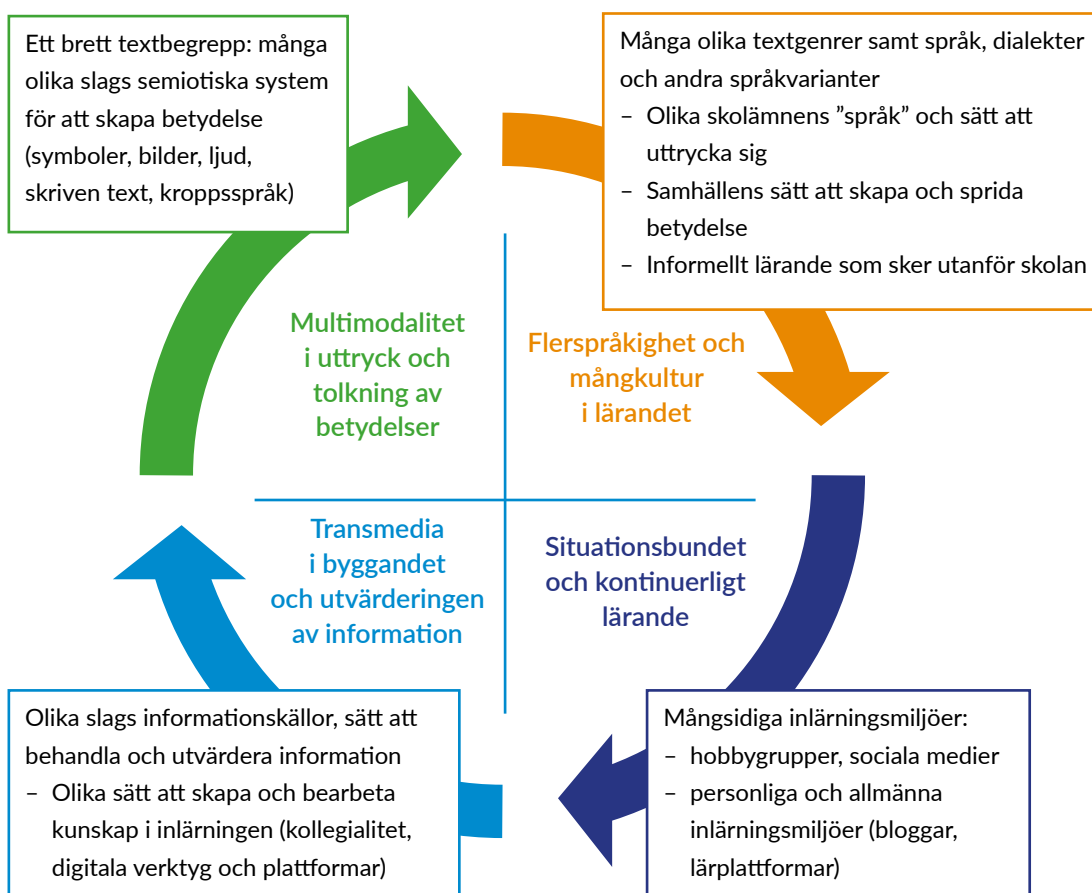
Ett brett textbegrepp: många olika slags semiotiska system för att skapa betydelse (symboler, bilder, ljud, skriven text, kroppsspråk)

Många olika textgenrer samt språk, dialekter och andra språkvarianter
– Olika skolämnens ”språk” och sätt att uttrycka sig
– Samhällens sätt att skapa och sprida betydelse
– Informellt lärande som sker utanför skolan

Multimodalitet i uttryck och tolkning av betydelser

Flerspråkighet och mångkultur i lärandet

Transmedia i byggandet och utvärderingen av information

Situationsbundet och kontinuerligt lärande

Olika slags informationskällor, sätt att behandla och utvärdera information
– Olika sätt att skapa och bearbeta kunskap i inlärningen (kollegialitet, digitala verktyg och plattformar)

Mångsidiga inlärningsmiljöer:
– hobbygrupper, sociala medier
– personliga och allmänna inlärningsmiljöer (bloggar, lärplattformar)